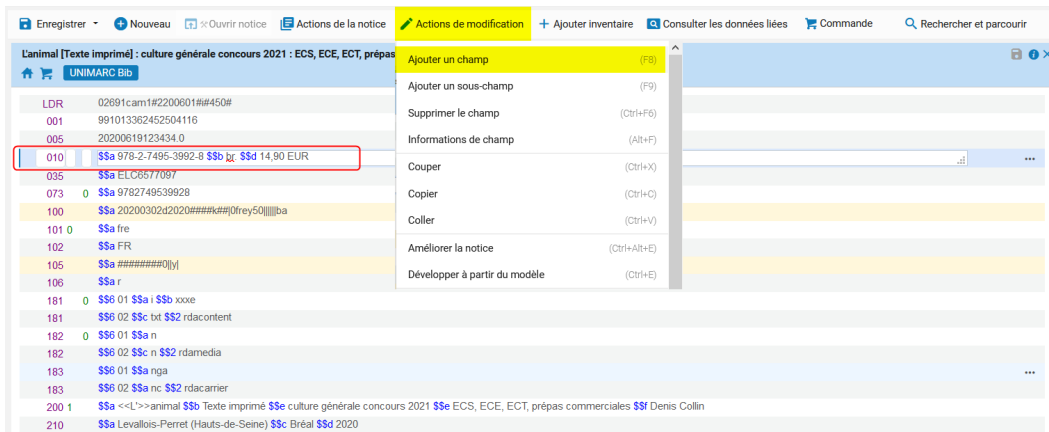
Enregistrer ▾ Nouveau Ouvrir notice Actions de la notice Actions de modification Ajouter inventaire Consulter les données liées Commande Rechercher et parcourir

L'animal [Texte imprimé] : culture générale concours 2021 : ECS, ECE, ECT, prépas

UNIMARC Bib

| | | |
|---|---|---|
| LDR | | 02691cam1#2200601##450# |
| 001 | | 991013362452504116 |
| 005 | | 20200619123434.0 |
| 010 | | \$\$a 978-2-7495-3992-8 \$\$b br. \$\$d 14,90 EUR |
| 035 | | \$\$a ELC6577097 |
| 073 | 0 | \$\$a 9782749539928 |
| 100 | | \$\$a 20200302d2020####k##\|0frey50\|\|\|\|\|ba |
| 101 | 0 | \$\$a fre |
| 102 | | \$\$a FR |
| 105 | | \$\$a ########0\|\|y\| |
| 106 | | \$\$a r |
| 181 | 0 | \$\$6 01 \$\$a i \$\$b xxxe |
| 181 | | \$\$6 02 \$\$c txt \$\$2 rdacontent |
| 182 | 0 | \$\$6 01 \$\$a n |
| 182 | | \$\$6 02 \$\$c n \$\$2 rdamedia |
| 183 | | \$\$6 01 \$\$a nga |
| 183 | | \$\$6 02 \$\$a nc \$\$2 rdacarrier |
| 200 | 1 | \$\$a <<L'>>animal \$\$b Texte imprimé \$\$e culture générale concours 2021 \$\$e ECS, ECE, ECT, prépas commerciales \$\$f Denis Collin |
| 210 | | \$\$a Levallois-Perret (Hauts-de-Seine) \$\$c Bréal \$\$d 2020 |

Ajouter un champ (F8)
Ajouter un sous-champ (F9)
Supprimer le champ (Ctrl+F6)
Informations de champ (Alt+F)
Couper (Ctrl+X)
Copier (Ctrl+C)
Coller (Ctrl+V)
Améliorer la notice (Ctrl+Alt+E)
Développer à partir du modèle (Ctrl+E)